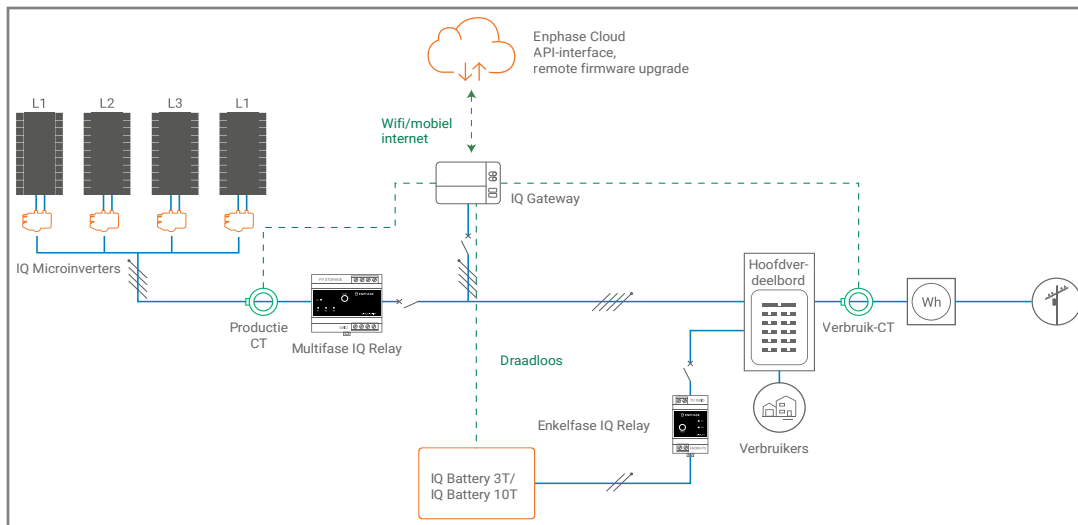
Enphase Cloud
API-interface,
remote firmware upgrade

L1 L2 L3 L1

Wifi/mobiel internet

IQ Gateway

IQ Microinverters

Productie CT

Multifase IQ Relay

Hoofdverdeelbord

Verbruik-CT

Wh

Draadloos

Enkelfase IQ Relay

Verbruikers

IQ Battery 3T/
IQ Battery 10T